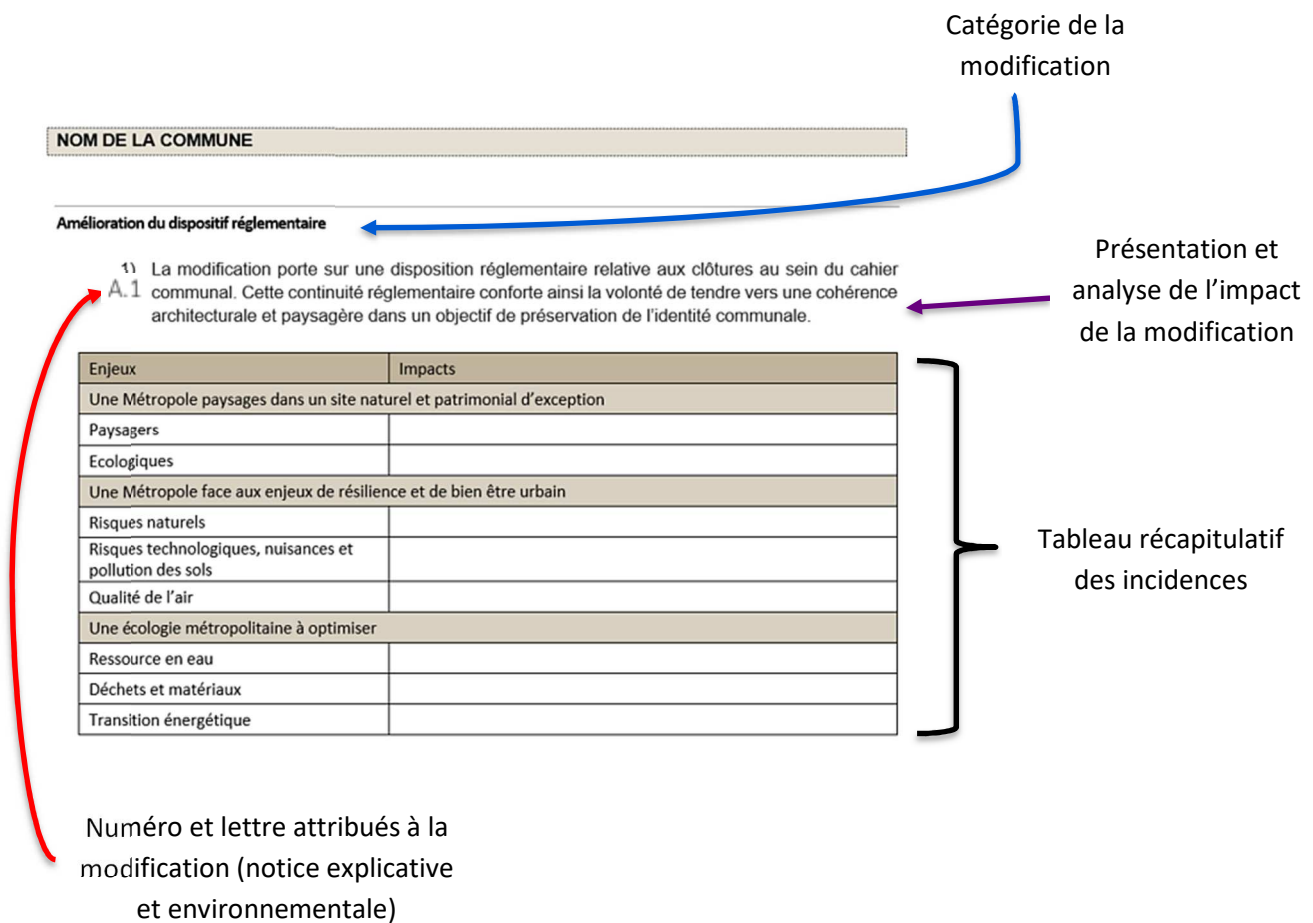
Catégorie de la modification

NOM DE LA COMMUNE

Amélioration du dispositif réglementaire

Présentation et analyse de l'impact de la modification

1) A.1 La modification porte sur une disposition réglementaire relative aux clôtures au sein du cahier communal. Cette continuité réglementaire conforte ainsi la volonté de tendre vers une cohérence architecturale et paysagère dans un objectif de préservation de l'identité communale.

| Enjeux | Impacts |
|---|---|
| Une Métropole paysages dans un site naturel et patrimonial d'exception | |
| Paysagers | |
| Ecologiques | |
| Une Métropole face aux enjeux de résilience et de bien être urbain | |
| Risques naturels | |
| Risques technologiques, nuisances et pollution des sols | |
| Qualité de l'air | |
| Une écologie métropolitaine à optimiser | |
| Ressource en eau | |
| Déchets et matériaux | |
| Transition énergétique | |

Tableau récapitulatif des incidences

Numéro et lettre attribués à la modification (notice explicative et environnementale)